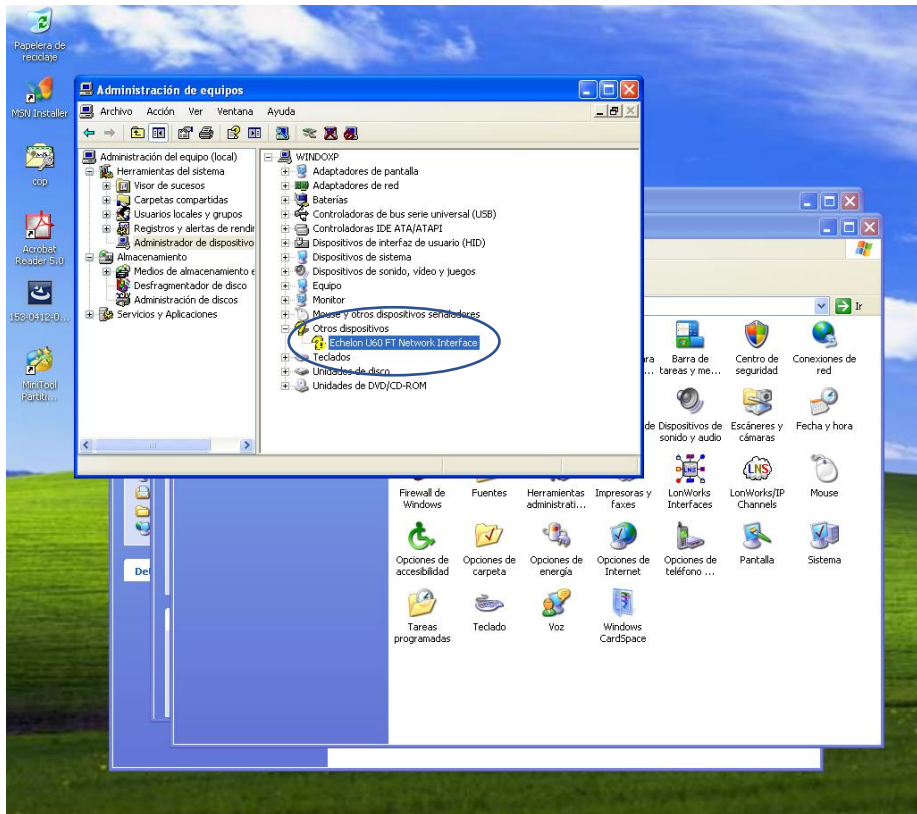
Papelera de reciclaje

MSN Installer

cop

Acrobat Reader 5.0

153-0412-0...

MiniTool Partiti...

Administración de equipos

Archivo Acción Ver Ventana Ayuda

Administración del equipo (local)
Herramientas del sistema
Visor de sucesos
Carpetas compartidas
Usuarios locales y grupos
Registros y alertas de rendir
Administrador de dispositivo
Almacenamiento
Medios de almacenamiento e
Desfragmentador de disco
Administración de discos
Servicios y Aplicaciones

WINDOXP
Adaptadores de pantalla
Adaptadores de red
Baterías
Controladoras de bus serie universal (USB)
Controladoras IDE ATA/ATAPI
Dispositivos de interfaz de usuario (HID)
Dispositivos de sistema
Dispositivos de sonido, vídeo y juegos
Equipo
Monitor
Mouse y otros dispositivos señaladores
Otros dispositivos
Echelon U60 FT Network Interface
Teclados
Unidades de disco
Unidades de DVD/CD-ROM

Ir

Barra de tareas y me...
Centro de seguridad
Conexiones de red
Dispositivos de sonido y audio
Escáneres y cámaras
Fecha y hora
Firewall de Windows
Fuentes
Herramientas administrati...
Impresoras y faxes
LonWorks Interfaces
LonWorks/IP Channels
Mouse
Opciones de accesibilidad
Opciones de carpeta
Opciones de energía
Opciones de Internet
Opciones de teléfono ...
Pantalla
Sistema
Tareas programadas
Teclado
Voz
Windows CardSpace

Det